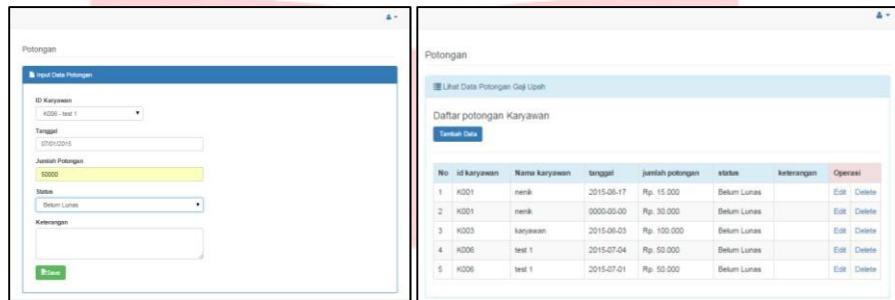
Potongan

Input Data Potongan

ID Karyawan

K006 - test 1

Tanggal

07/01/2015

Jumlah Potongan

50000

Status

Belum Lunas

Keterangan

Save

Potongan

Lihat Data Potongan Gaji Upah

Daftar potongan Karyawan

Tambah Data

| No | id karyawan | Nama karyawan | tanggal | jumlah potongan | status | keterangan | Operasi |
|---|---|---|---|---|---|---|---|
| 1 | K001 | nenik | 2015-06-17 | Rp. 15.000 | Belum Lunas | | Edit Delete |
| 2 | K001 | nenik | 0000-00-00 | Rp. 30.000 | Belum Lunas | | Edit Delete |
| 3 | K003 | karyawan | 2015-06-03 | Rp. 100.000 | Belum Lunas | | Edit Delete |
| 4 | K006 | test 1 | 2015-07-04 | Rp. 50.000 | Belum Lunas | | Edit Delete |
| 5 | K006 | test 1 | 2015-07-01 | Rp. 50.000 | Belum Lunas | | Edit Delete |